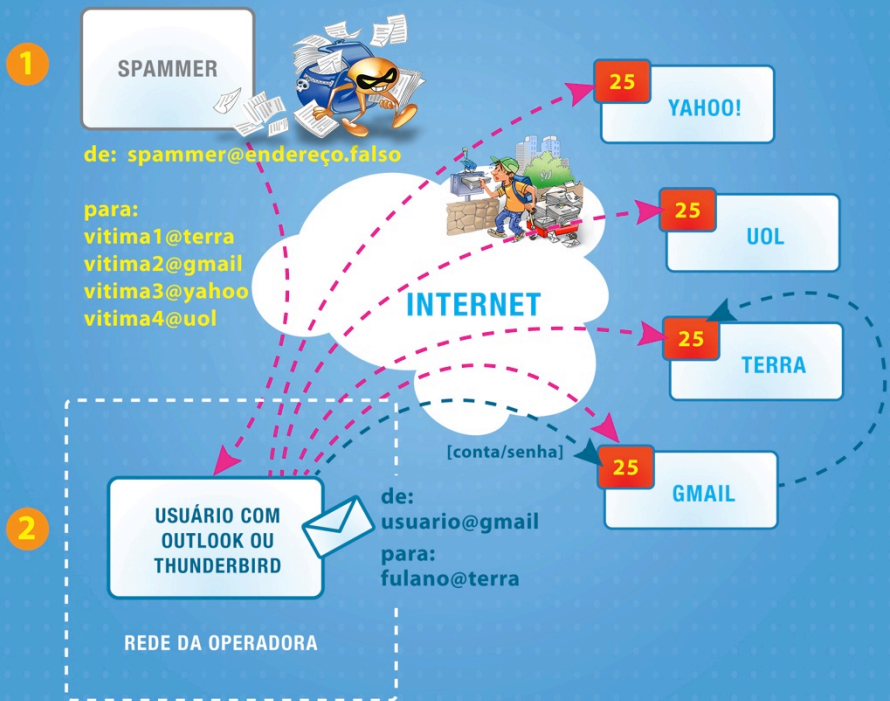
1

SPAMMER

de: spammer@endereço.falso

para:
vitima1@terra
vitima2@gmail
vitima3@yahoo
vitima4@uol

25 YAHOO!

25 UOL

INTERNET

25 TERRA

[conta/senha]

25 GMAIL

2

USUÁRIO COM OUTLOOK OU THUNDERBIRD

de:
usuario@gmail
para:
fulano@terra

REDE DA OPERADORA